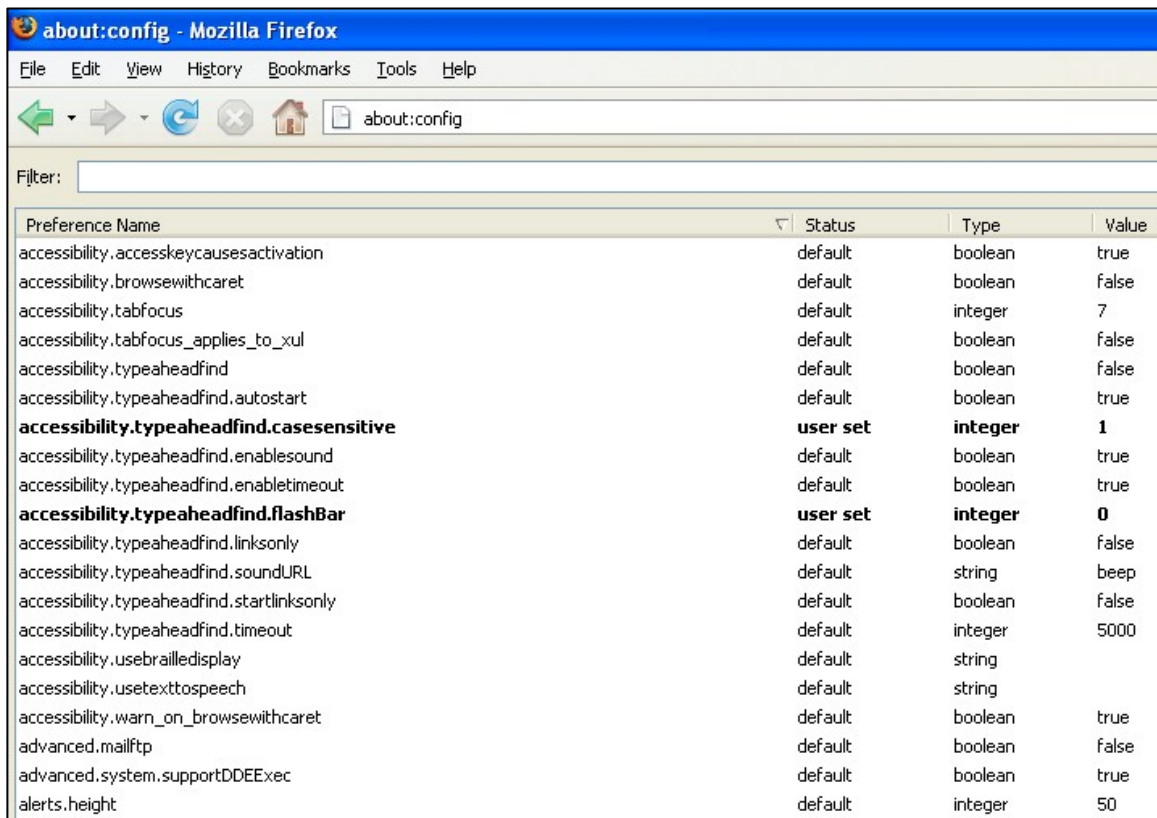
about:config - Mozilla Firefox

File Edit View History Bookmarks Tools Help

about:config

Filter:

| Preference Name | Status | Type | Value |
|---|---|---|---|
| accessibility.accesskeycausesactivation | default | boolean | true |
| accessibility.browsewithcaret | default | boolean | false |
| accessibility.tabfocus | default | integer | 7 |
| accessibility.tabfocus_applies_to_xul | default | boolean | false |
| accessibility.typeaheadfind | default | boolean | false |
| accessibility.typeaheadfind.autostart | default | boolean | true |
| **accessibility.typeaheadfind.casesensitive** | **user set** | **integer** | **1** |
| accessibility.typeaheadfind.enablesound | default | boolean | true |
| accessibility.typeaheadfind.enabletimeout | default | boolean | true |
| **accessibility.typeaheadfind.flashBar** | **user set** | **integer** | **0** |
| accessibility.typeaheadfind.linksonly | default | boolean | false |
| accessibility.typeaheadfind.soundURL | default | string | beep |
| accessibility.typeaheadfind.startlinksonly | default | boolean | false |
| accessibility.typeaheadfind.timeout | default | integer | 5000 |
| accessibility.usebrailledisplay | default | string | |
| accessibility.usetexttospeech | default | string | |
| accessibility.warn_on_browsewithcaret | default | boolean | true |
| advanced.mailftp | default | boolean | false |
| advanced.system.supportDDEExec | default | boolean | true |
| alerts.height | default | integer | 50 |